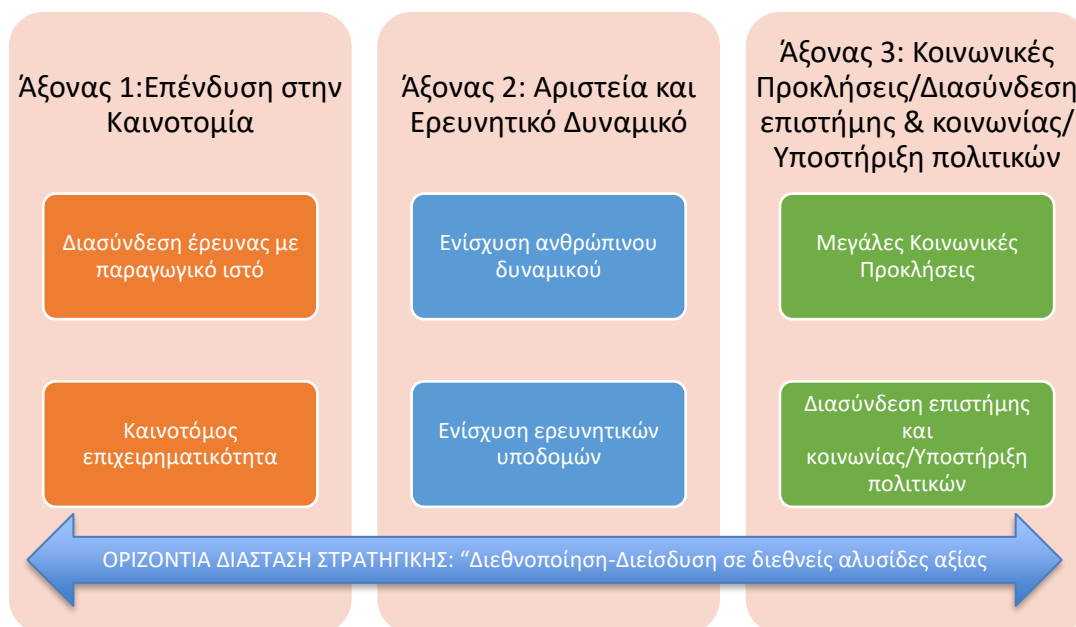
Άξονας 1:Επένδυση στην Καινοτομία

Διασύνδεση έρευνας με παραγωγικό ιστό

Καινοτόμος επιχειρηματικότητα

Άξονας 2: Αριστεία και Ερευνητικό Δυναμικό

Ενίσχυση ανθρώπινου δυναμικού

Ενίσχυση ερευνητικών υποδομών

Άξονας 3: Κοινωνικές Προκλήσεις/Διασύνδεση επιστήμης & κοινωνίας/ Υποστήριξη πολιτικών

Μεγάλες Κοινωνικές Προκλήσεις

Διασύνδεση επιστήμης και κοινωνίας/Υποστήριξη πολιτικών

ΟΡΙΖΟΝΤΙΑ ΔΙΑΣΤΑΣΗ ΣΤΡΑΤΗΓΙΚΗΣ: “Διεθνοποίηση-Διείσδυση σε διεθνείς αλυσίδες αξίας